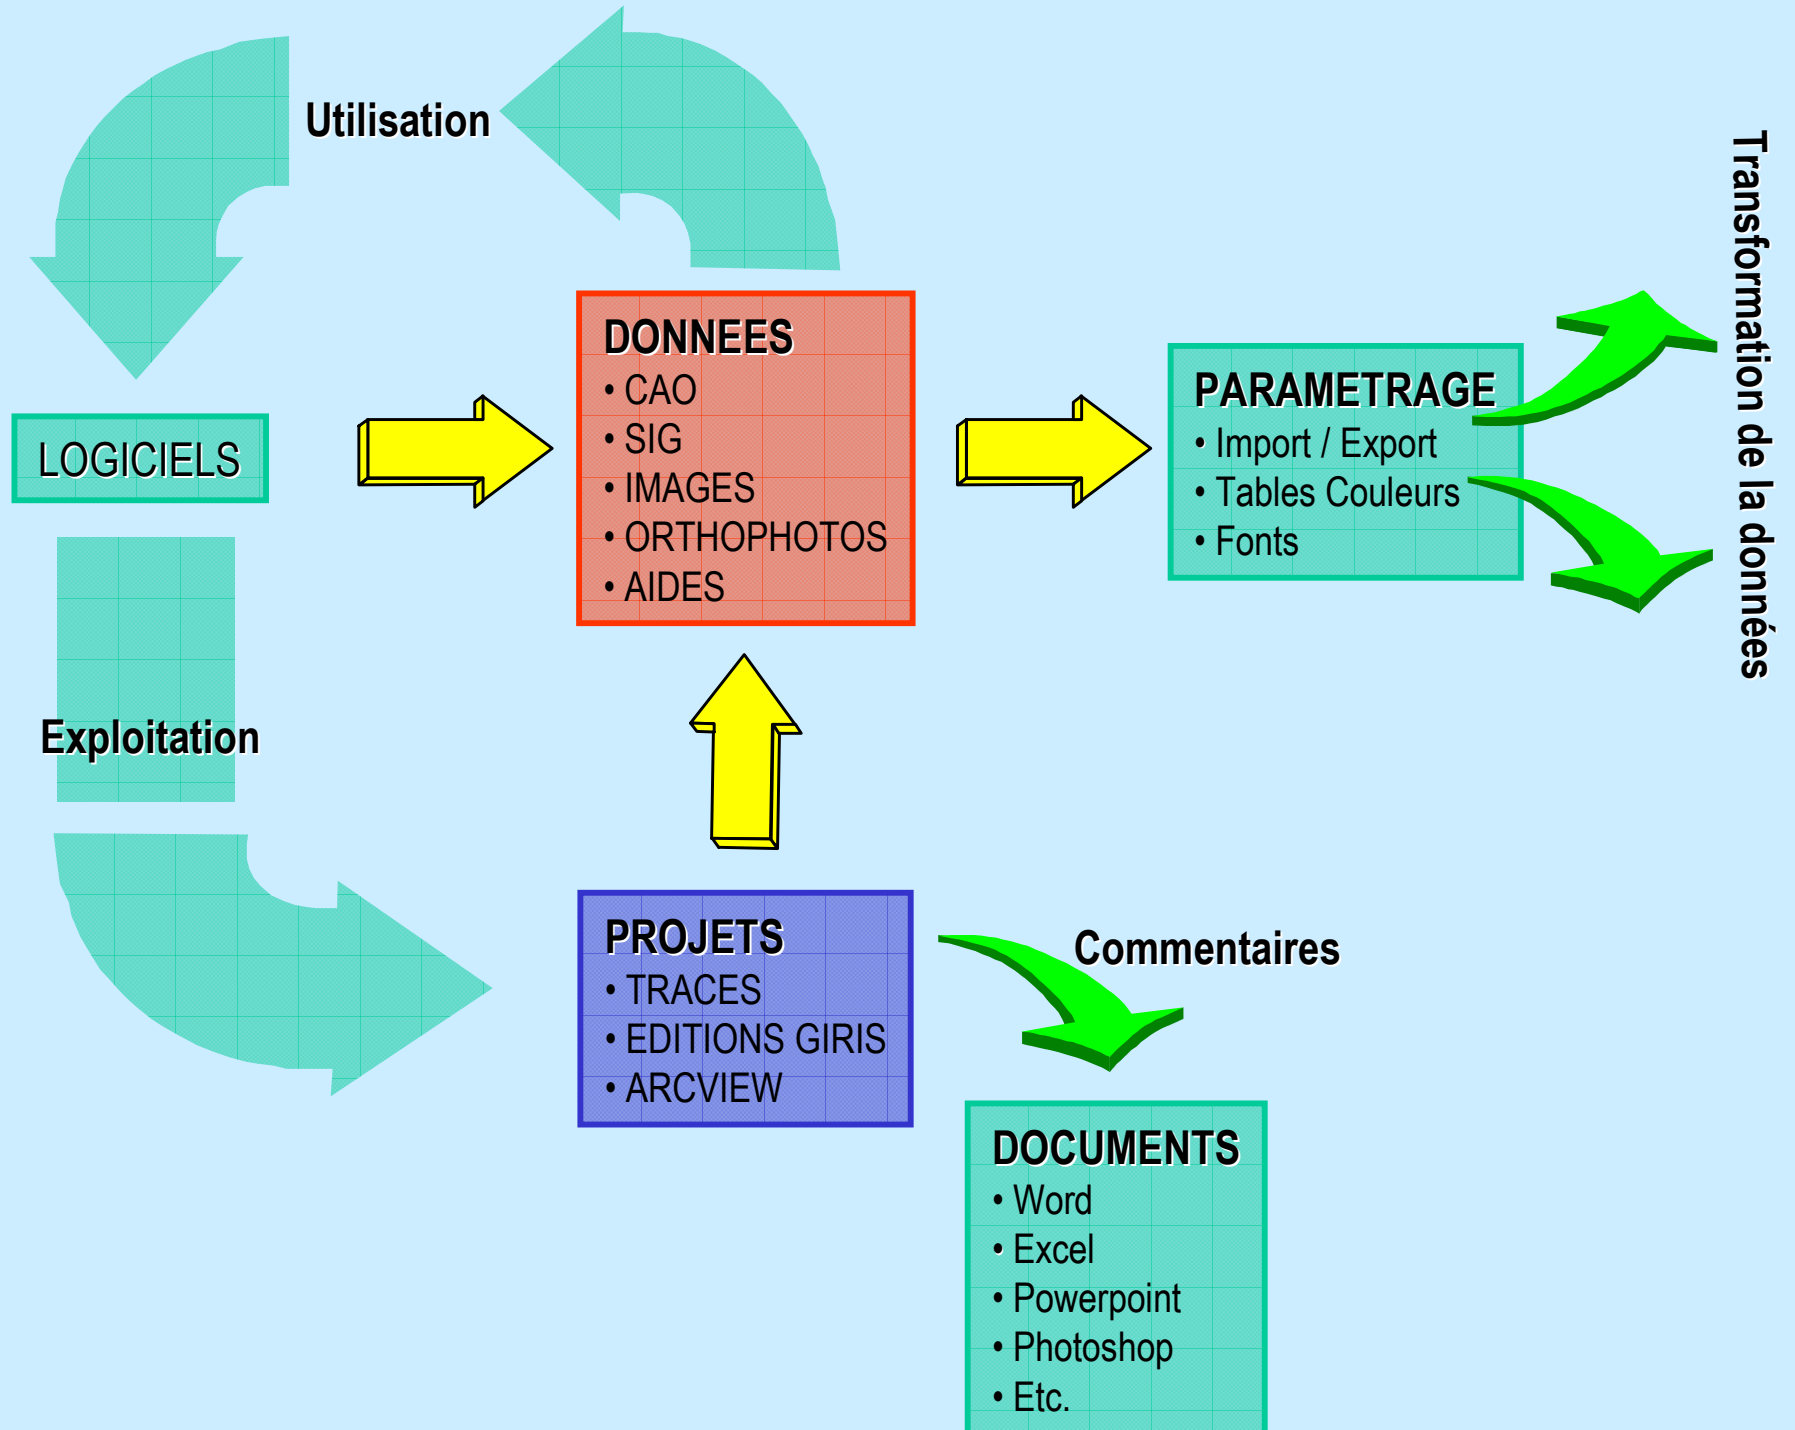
Utilisation

LOGICIELS

Exploitation

DONNEES
• CAO
• SIG
• IMAGES
• ORTHOPHOTOS
• AIDES

PARAMETRAGE
• Import / Export
• Tables Couleurs
• Fonts

Transformation de la données

PROJETS
• TRACES
• EDITIONS GIRIS
• ARCVIEW

Commentaires

DOCUMENTS
• Word
• Excel
• Powerpoint
• Photoshop
• Etc.